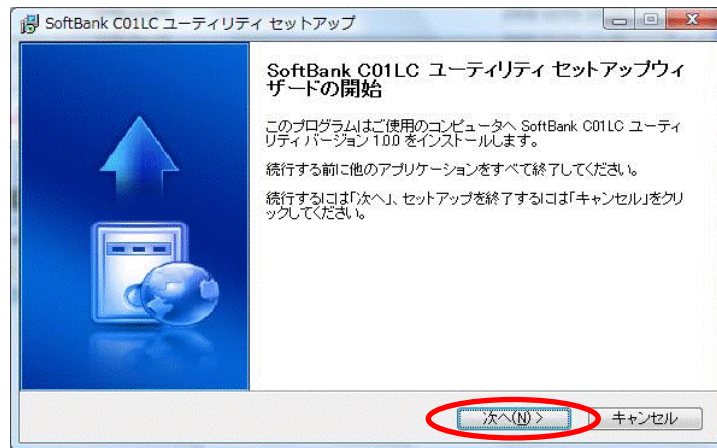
SoftBank C01LC ユーティリティ セットアップ

SoftBank C01LC ユーティリティ セットアップウィザードの開始

このプログラムはご使用のコンピュータへ SoftBank C01LC ユーティリティ バージョン 1.0.0 をインストールします。

続行する前に他のアプリケーションをすべて終了してください。

続行するには「次へ」、セットアップを終了するには「キャンセル」をクリックしてください。

次へ(N) >

キャンセル